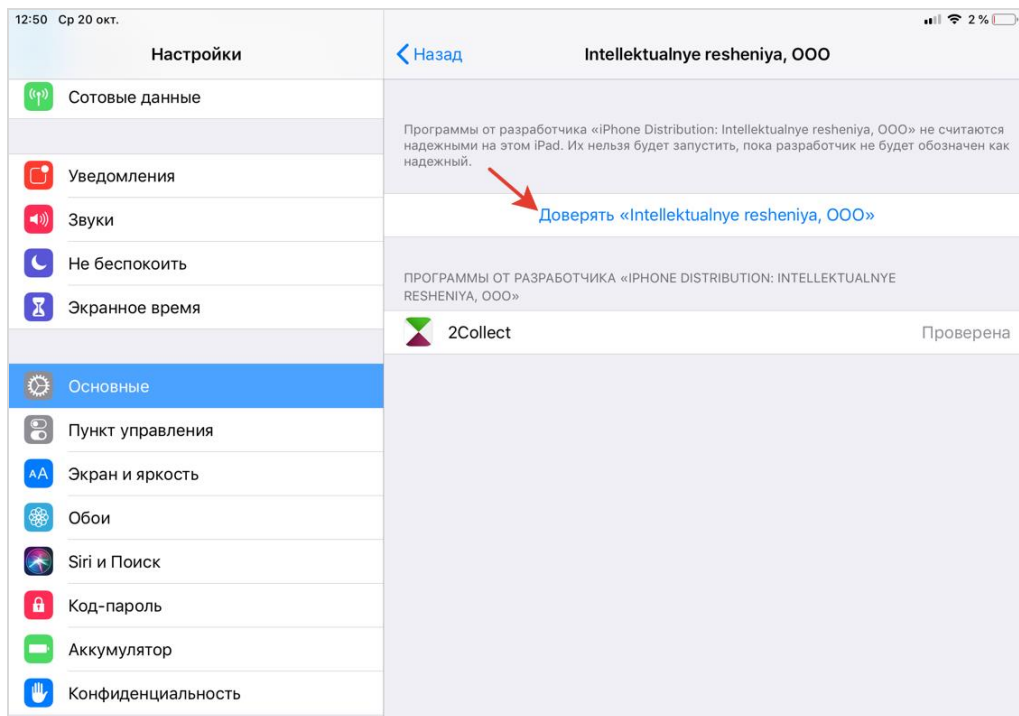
12:50 Ср 20 окт.

2 %

Настройки

Сотовые данные

Уведомления

Звуки

Не беспокоить

Экранное время

Основные

Пункт управления

Экран и яркость

Обои

Siri и Поиск

Код-пароль

Аккумулятор

Конфиденциальность

Назад

Intellektualnye resheniya, OOO

Программы от разработчика «iPhone Distribution: Intellektualnye resheniya, OOO» не считаются надежными на этом iPad. Их нельзя будет запустить, пока разработчик не будет обозначен как надежный.

Доверять «Intellektualnye resheniya, OOO»

ПРОГРАММЫ ОТ РАЗРАБОТЧИКА «IPHONE DISTRIBUTION: INTELLEKTUALNYE RESHENIYA, OOO»

2Collect

Проверена